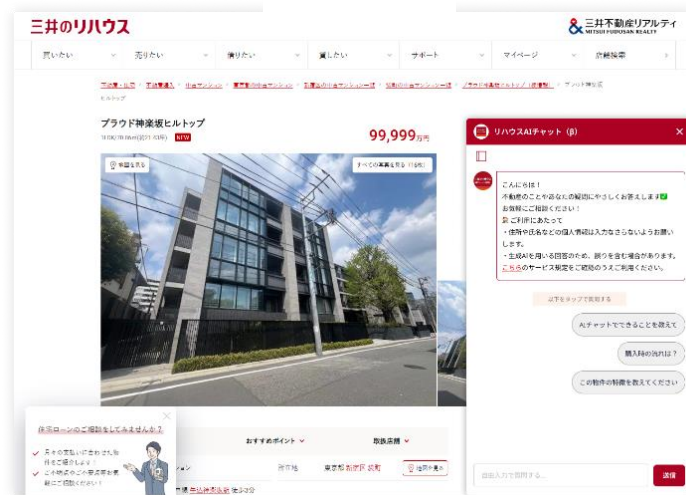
三井のリハウス

三井不動産リアルティ
MITSUI FUDOSAN REALTY

買いたい 売りたい 借りたい 貸したい サポート マイページ 店舗検索

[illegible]

ヒルトップ

プラウド神楽坂ヒルトップ

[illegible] NEW

99,999万円

地図を見る

すべての写真を見る（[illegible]）

リハウスAIチャット（β）

こんにちは！
不動産のことやあなたの疑問にやさしくお答えします
お気軽にご相談ください！
ご利用にあたって
・住所や氏名などの個人情報は入力なさらないようお願いします。
・生成AIを用いる回答のため、誤りを含む場合があります。
こちらのサービス規定をご確認のうえご利用ください。

以下をタップで質問する

AIチャットでできることを教えて

購入時の流れは？

この物件の特徴を教えてください

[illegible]

送信

住宅ローンのご相談をしてみませんか？

月々の支払いがまかなえるか住宅ローンをご相談したい
ご予算ごとの毎月の返済額をご相談ください！

おすすめポイント

取扱店舗

所在地

東京都新宿区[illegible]

地図を見る

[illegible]